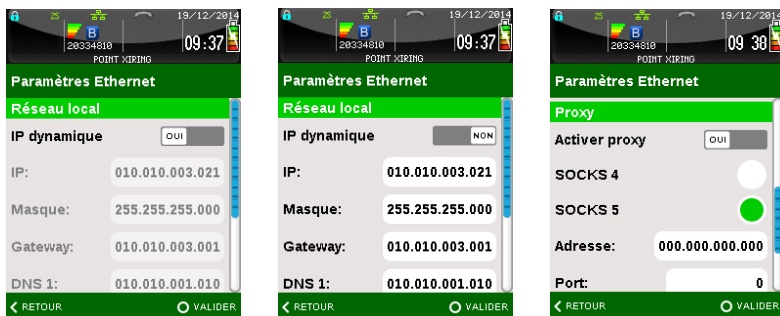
2S 19/12/2014
B
20334810
09:37
POINT XIRING
Paramètres Ethernet
Réseau local
IP dynamique OUI
IP: 010.010.003.021
Masque: 255.255.255.000
Gateway: 010.010.003.001
DNS 1: 010.010.001.010
RETOUR VALIDER

2S 19/12/2014
B
20334810
09:37
POINT XIRING
Paramètres Ethernet
Réseau local
IP dynamique NON
IP: 010.010.003.021
Masque: 255.255.255.000
Gateway: 010.010.003.001
DNS 1: 010.010.001.010
RETOUR VALIDER

2S 19/12/2014
B
20334810
09 38
POINT XIRING
Paramètres Ethernet
Proxy
Activer proxy OUI
SOCKS 4
SOCKS 5
Adresse: 000.000.000.000
Port: 0
RETOUR VALIDER